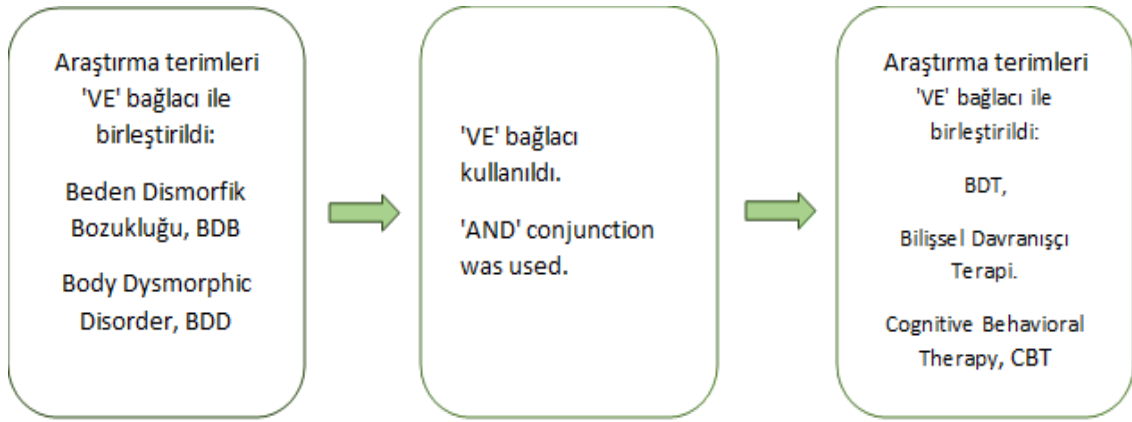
Araştırma terimleri 'VE' bağlacı ile birleştirildi:

Beden Dismorfik Bozukluğu, BDB

Body Dysmorphic Disorder, BDD

'VE' bağlacı kullanıldı.

'AND' conjunction was used.

Araştırma terimleri 'VE' bağlacı ile birleştirildi:

BDT,

Bilişsel Davranışçı Terapi.

Cognitive Behavioral Therapy, CBT